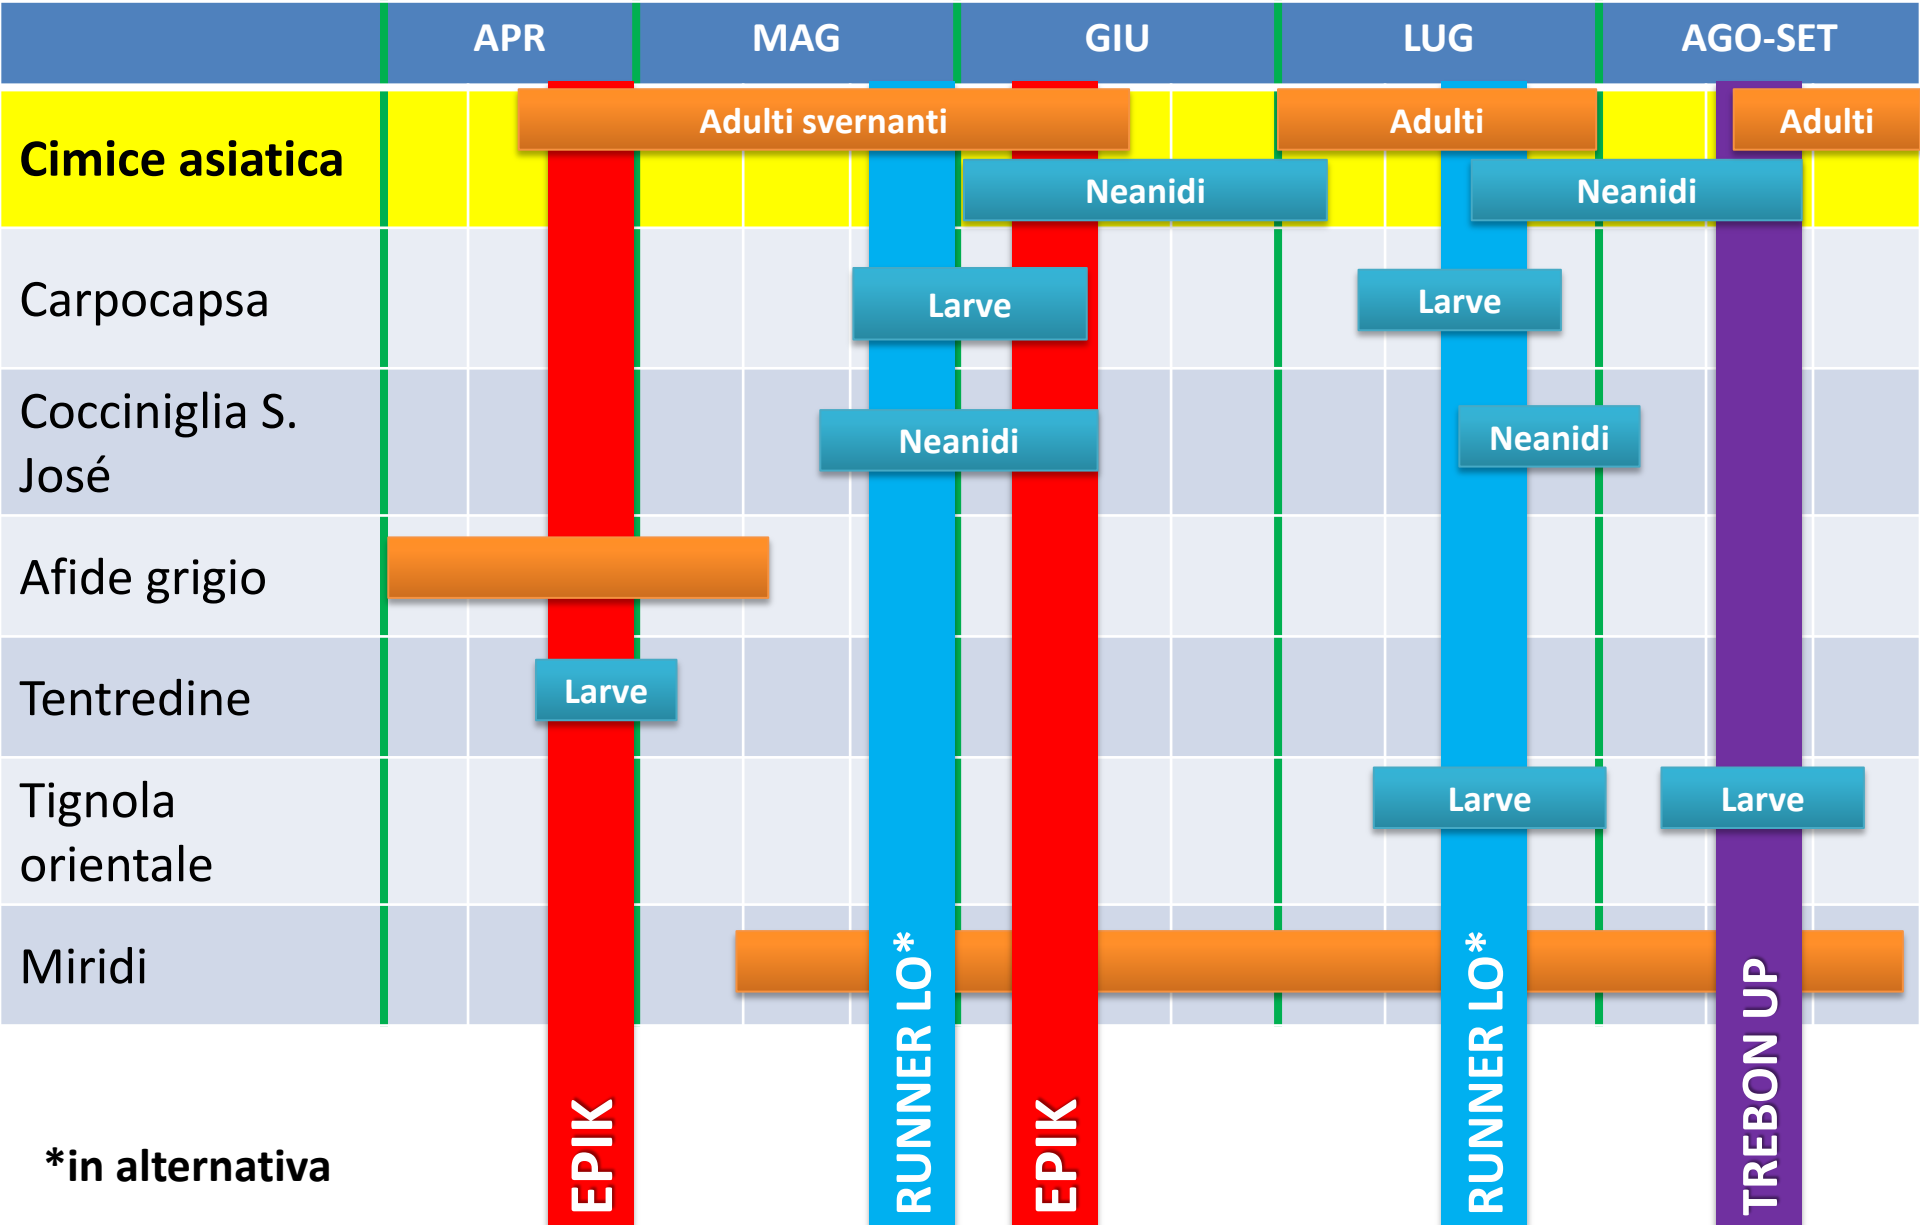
| | APR | MAG | GIU | LUG | AGO-SET |
|---|---|---|---|---|---|
| **Cimice asiatica** | Adulti svernanti | | Neanidi | Adulti Neanidi | Adulti |
| Carpocapsa | | Larve | | Larve | |
| Cocciniglia S. José | | Neanidi | | Neanidi | |
| Afide grigio | | | | | |
| Tentredine | Larve | | | | |
| Tignola orientale | | | | Larve | Larve |
| Miridi | | | | | |

EPIK

RUNNER LO*

EPIK

RUNNER LO*

TREBON UP

*in alternativa